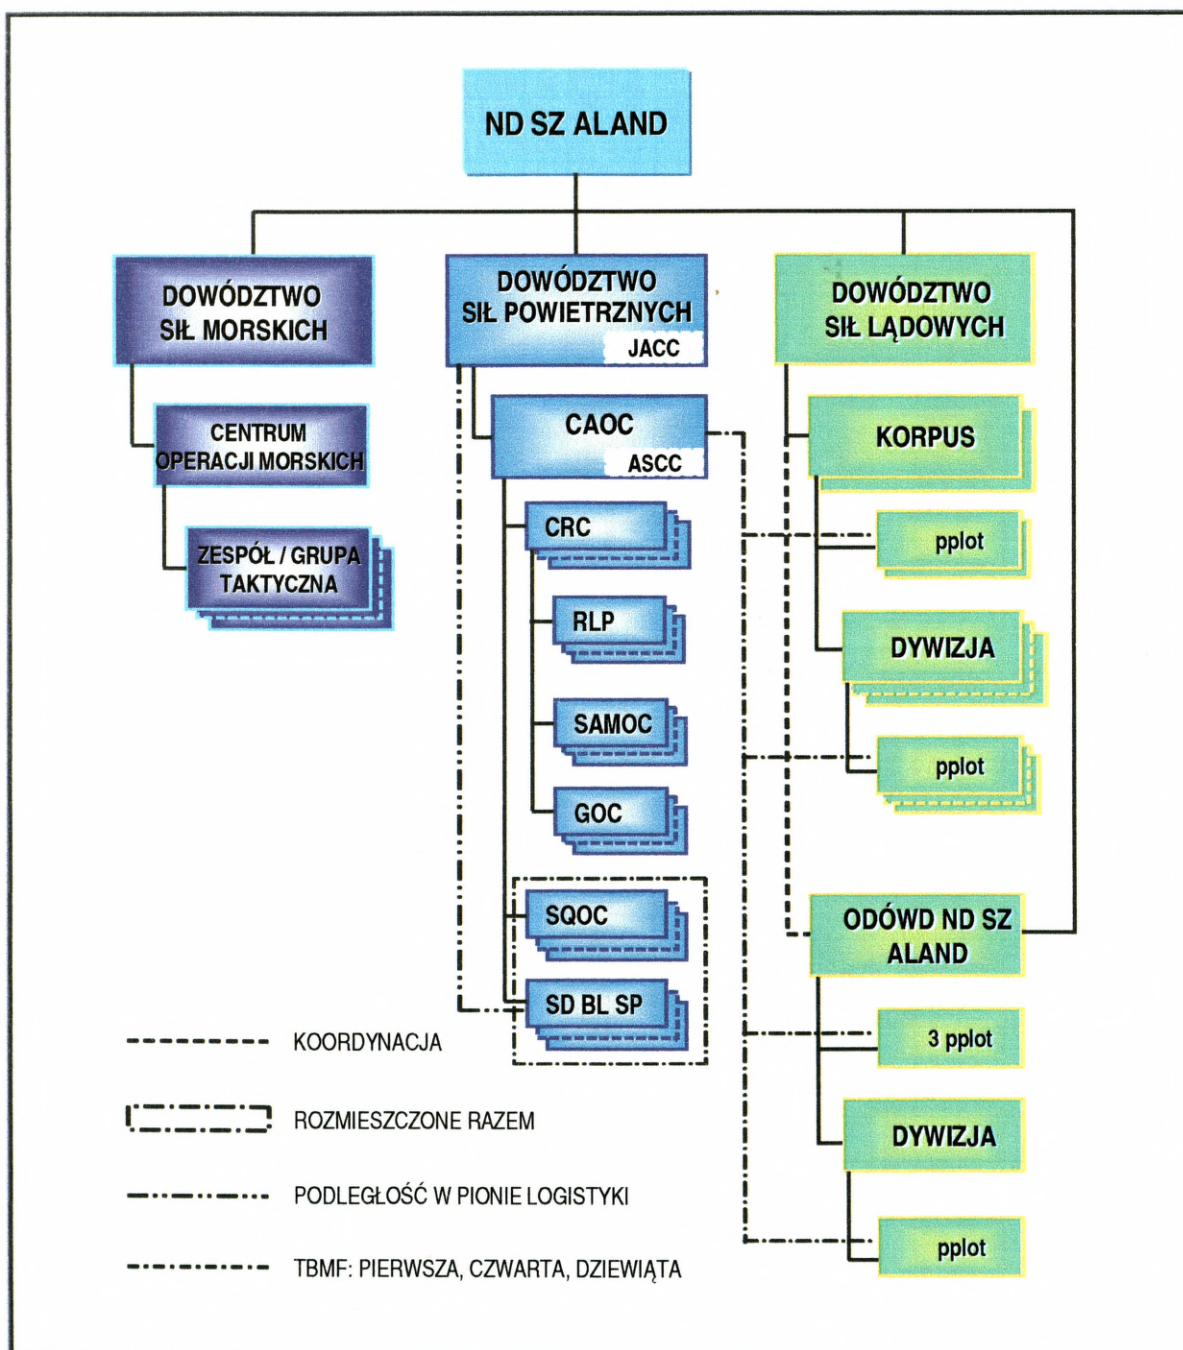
ND SZ ALAND

DOWÓDZTWO SIŁ MORSKICH

CENTRUM OPERACJI MORSKICH

ZESPÓŁ / GRUPA TAKTYCZNA

DOWÓDZTWO SIŁ POWIETRZNYCH
JACC

CAOC
ASCC

CRC

RLP

SAMOC

GOC

SQOC

SD BL SP

DOWÓDZTWO SIŁ LĄDOWYCH

KORPUS

pplot

DYWIZJA

pplot

ODÓWD ND SZ ALAND

3 pplot

DYWIZJA

pplot

KOORDYNACJA

ROZMIESZCZONE RAZEM

PODLEGŁOŚĆ W PIONIE LOGISTYKI

TBMF: PIERWSZA, CZWARTA, DZIEWIĄTA